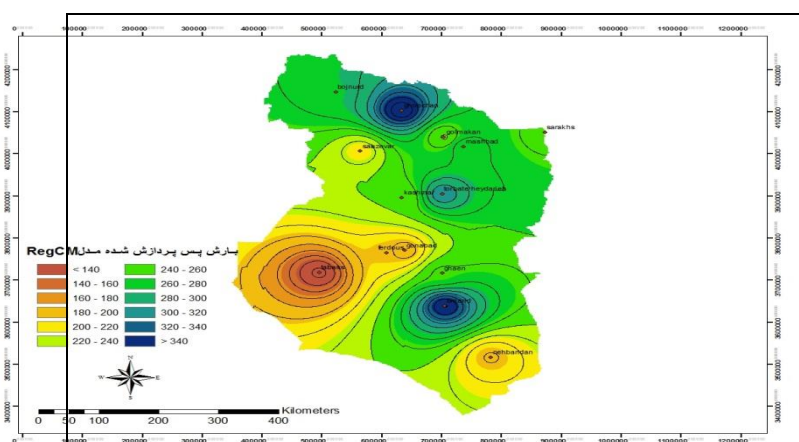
0 100000 200000 300000 400000 500000 600000 700000 800000 900000 1000000 1100000 1200000

4200000 4100000 4000000 3900000 3800000 3700000 3600000 3500000 3400000

bojnurd
quchan
golmakan
sarakhs
mashhad
sabzevar
torbateheydarieh
kashmar
ferdous
gonabad
tabas
ghaen
birjand
nehbandan

بارش پس پردازش شده مدل RegCM

| | |
|---|---|
| < 140 | 240 - 260 |
| 140 - 160 | 260 - 280 |
| 160 - 180 | 280 - 300 |
| 180 - 200 | 300 - 320 |
| 200 - 220 | 320 - 340 |
| 220 - 240 | > 340 |

N
W E
S

Kilometers
0 50 100 200 300 400

0 100000 200000 300000 400000 500000 600000 700000 800000 900000 1000000 1100000 1200000